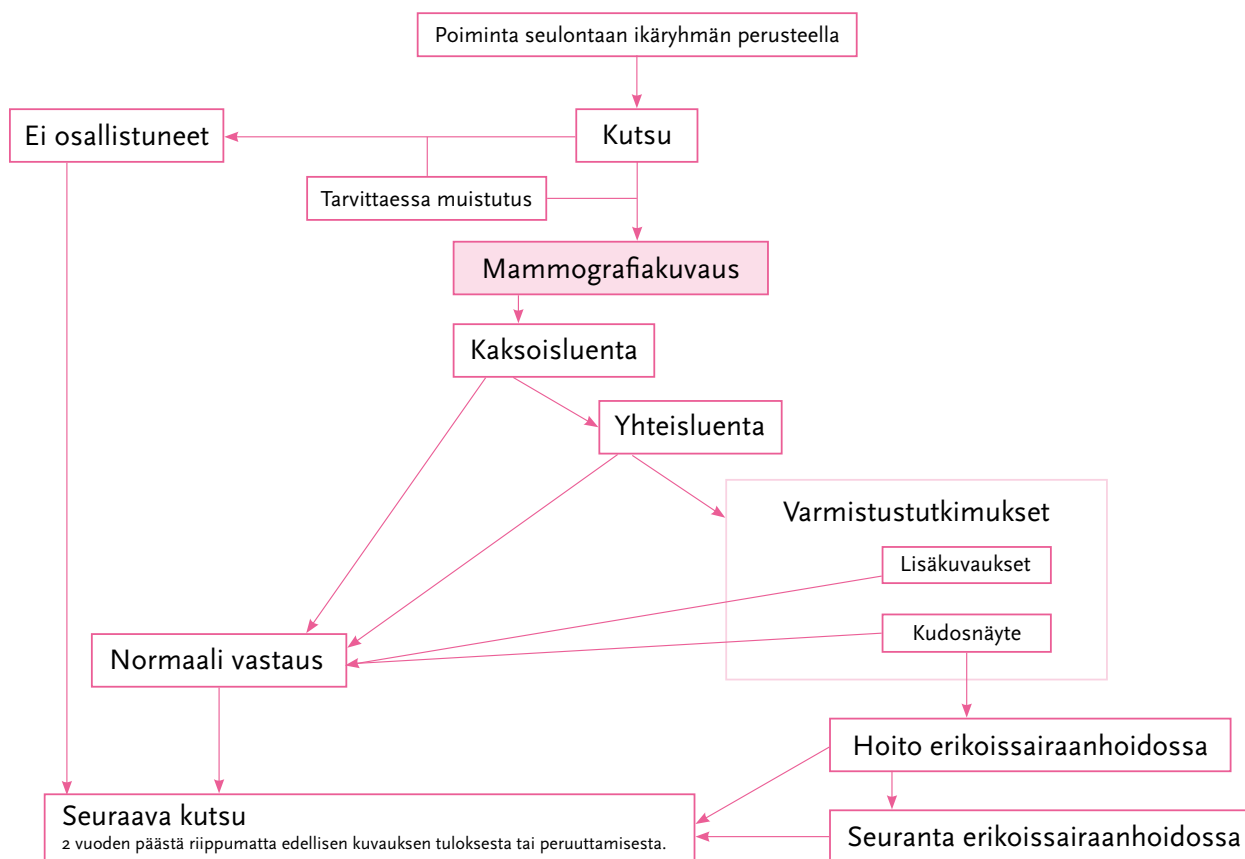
Poiminta seulontaan ikäryhmän perusteella

Ei osallistuneet

Kutsu

Tarvittaessa muistutus

Mammografiakuvaus

Kaksoisluenta

Yhteisluenta

Varmistustutkimukset

Lisäkuvaukset

Kudosnäyte

Normaali vastaus

Hoito erikoissairaanhoidossa

Seuraava kutsu
2 vuoden päästä riippumatta edellisen kuvauksen tuloksesta tai peruuttamisesta.

Seuranta erikoissairaanhoidossa